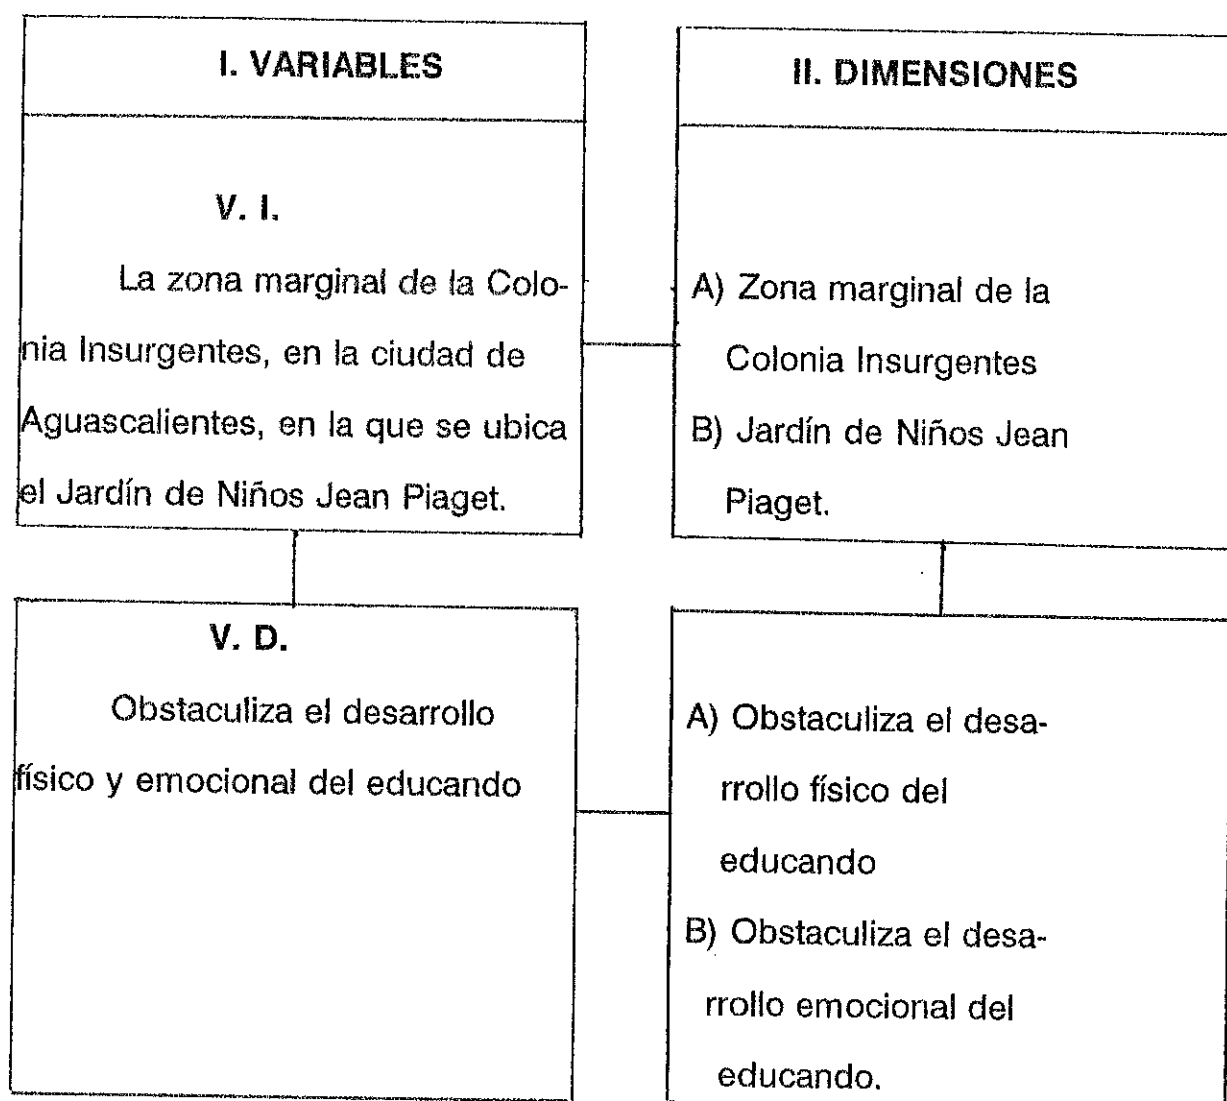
I. VARIABLES

V. I.

La zona marginal de la Colonia Insurgentes, en la ciudad de Aguascalientes, en la que se ubica el Jardín de Niños Jean Piaget.

V. D.

Obstaculiza el desarrollo físico y emocional del educando

II. DIMENSIONES

A) Zona marginal de la Colonia Insurgentes
B) Jardín de Niños Jean Piaget.

A) Obstaculiza el desarrollo físico del educando
B) Obstaculiza el desarrollo emocional del educando.